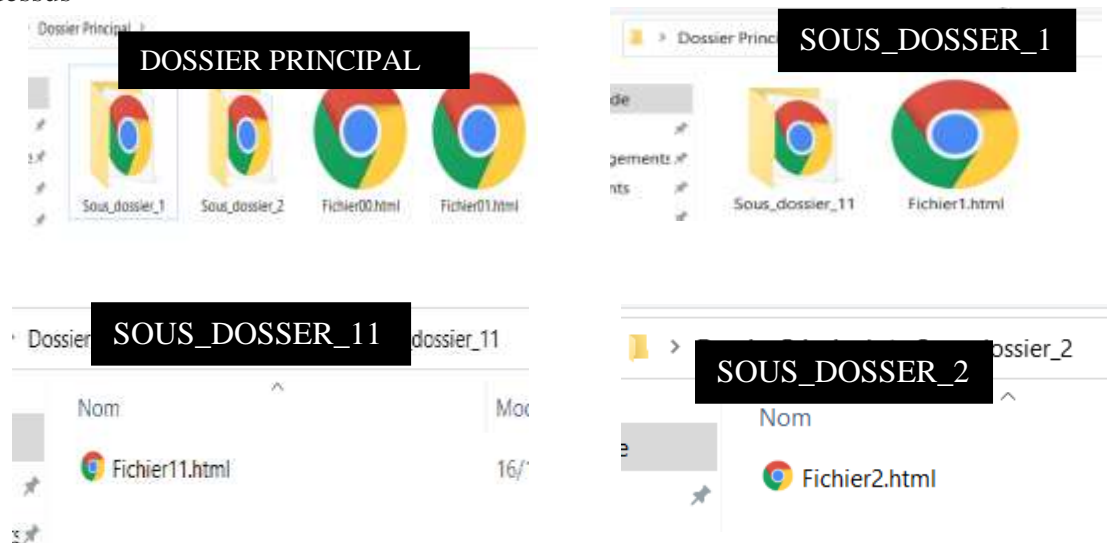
Dossier Principal >

DOSSIER PRINCIPAL

Sous_dossier_1
Sous_dossier_2
Fichier00.html
Fichier01.html

> Dossier Princi

SOUS_DOSSER_1

de
gements
nts

Sous_dossier_11
Fichier1.html

Dossier

SOUS_DOSSER_11

dossier_11

Nom
Mo

Fichier11.html
16/

>

ossier_2

SOUS_DOSSER_2

Nom

Fichier2.html